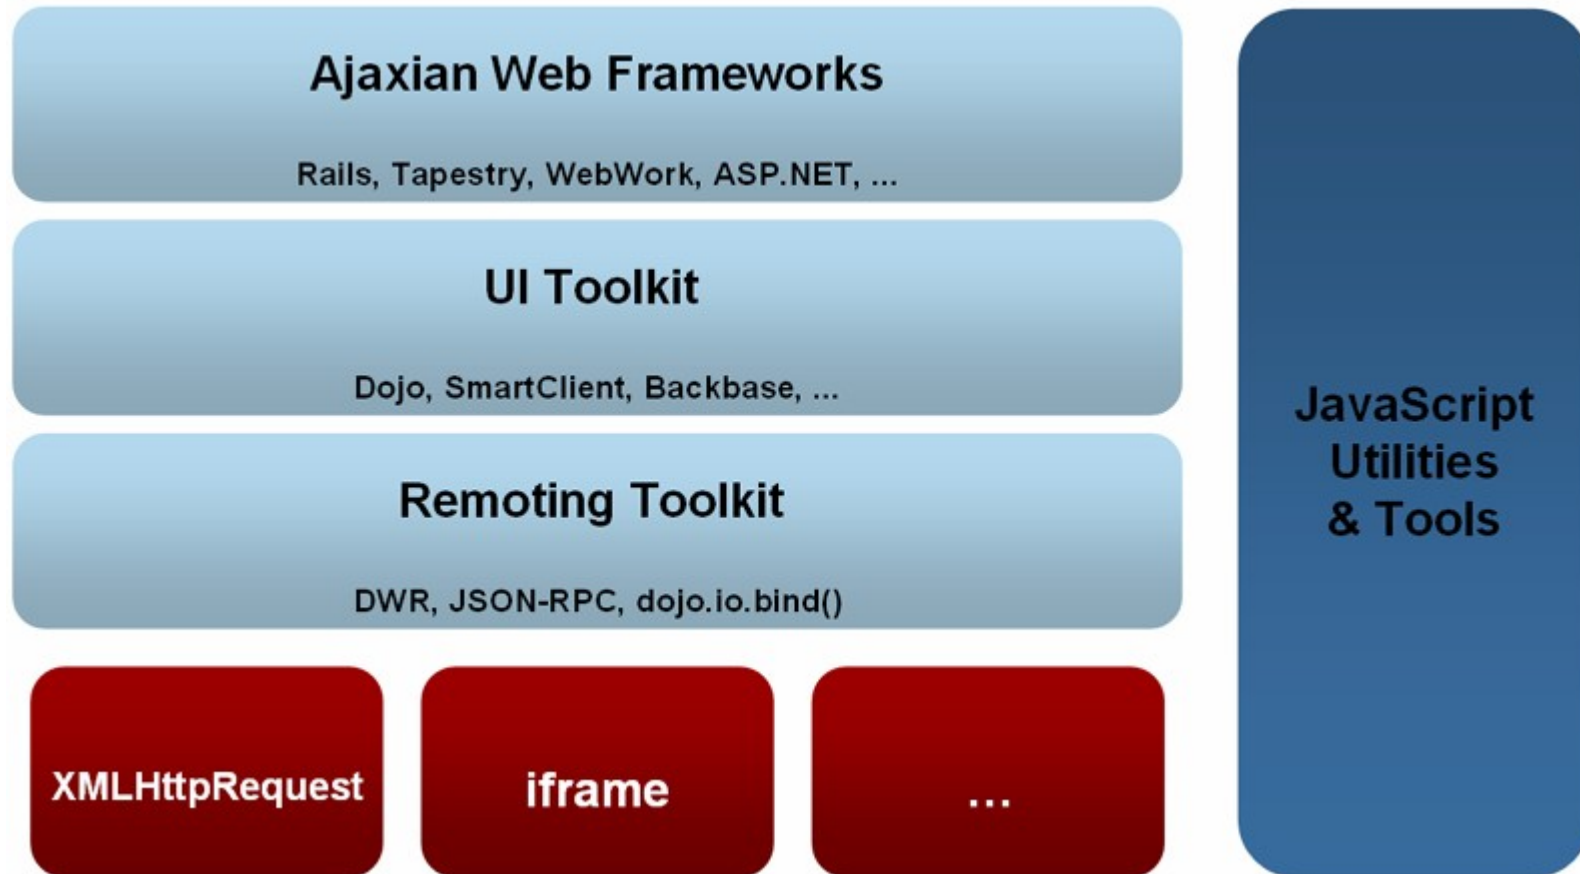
Ajaxian Web Frameworks

Rails, Tapestry, WebWork, ASP.NET, ...

UI Toolkit

Dojo, SmartClient, Backbase, ...

Remoting Toolkit

DWR, JSON-RPC, dojo.io.bind()

XMLHttpRequest

iframe

...

JavaScript Utilities & Tools